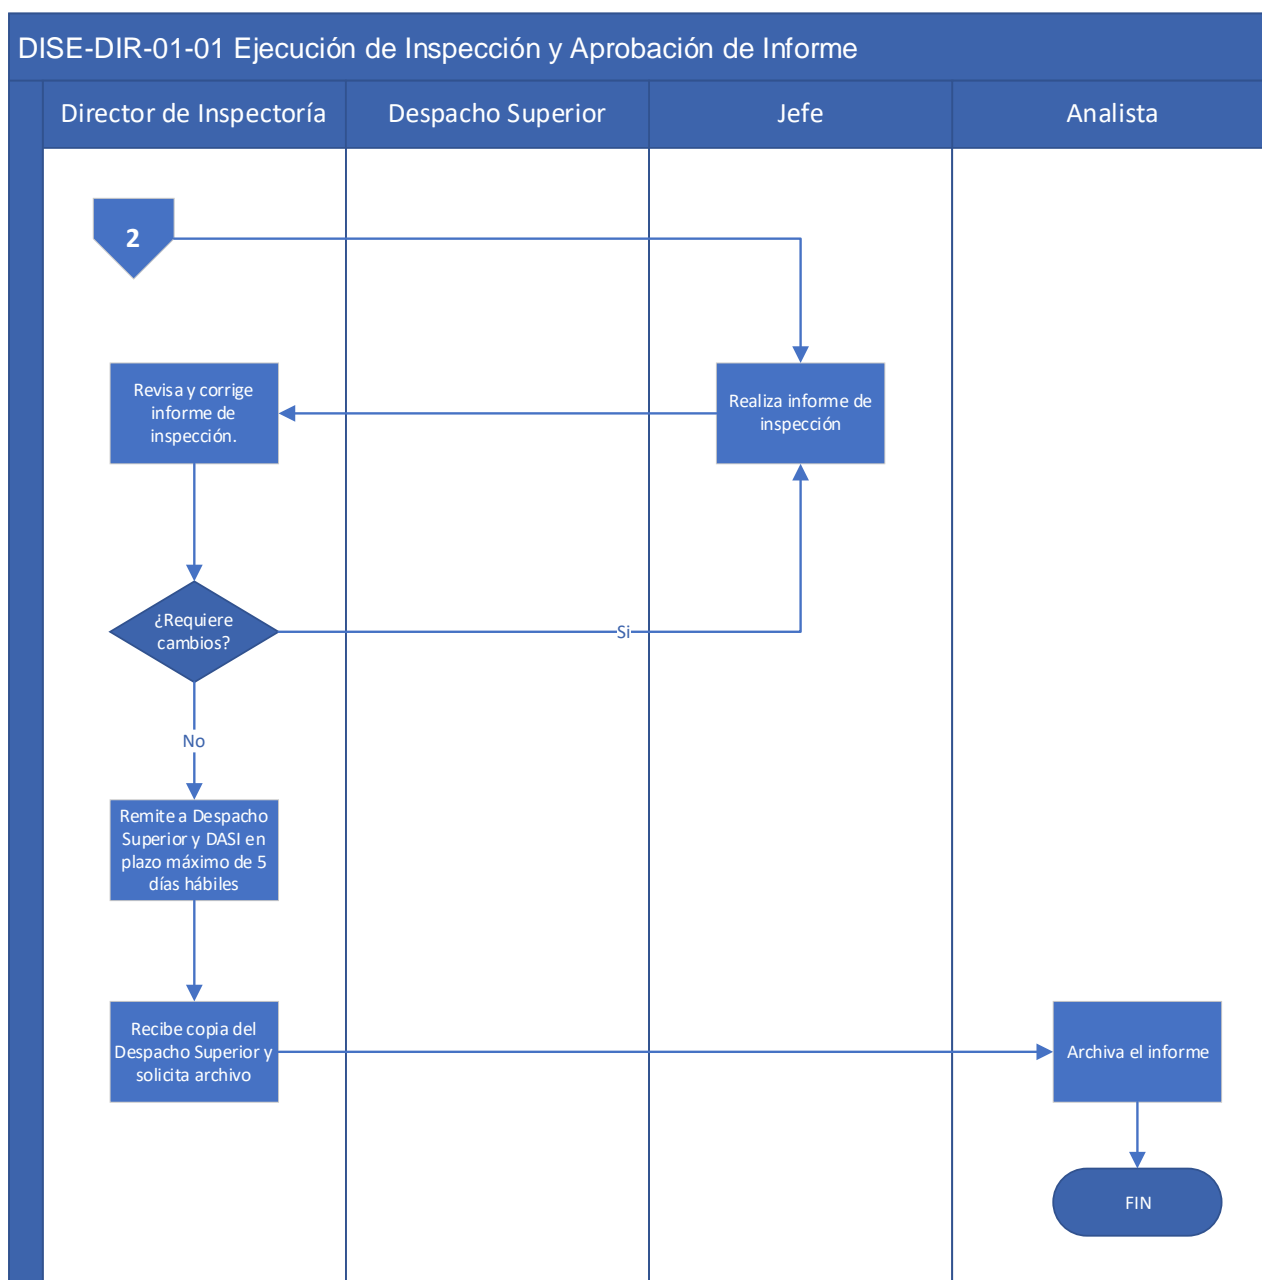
DISE-DIR-01-01 Ejecución de Inspección y Aprobación de Informe

Director de Inspectoría

Despacho Superior

Jefe

Analista

2

Realiza informe de inspección

Revisa y corrige informe de inspección.

¿Requiere cambios?

Si

No

Remite a Despacho Superior y DASI en plazo máximo de 5 días hábiles

Recibe copia del Despacho Superior y solicita archivo

Archiva el informe

FIN